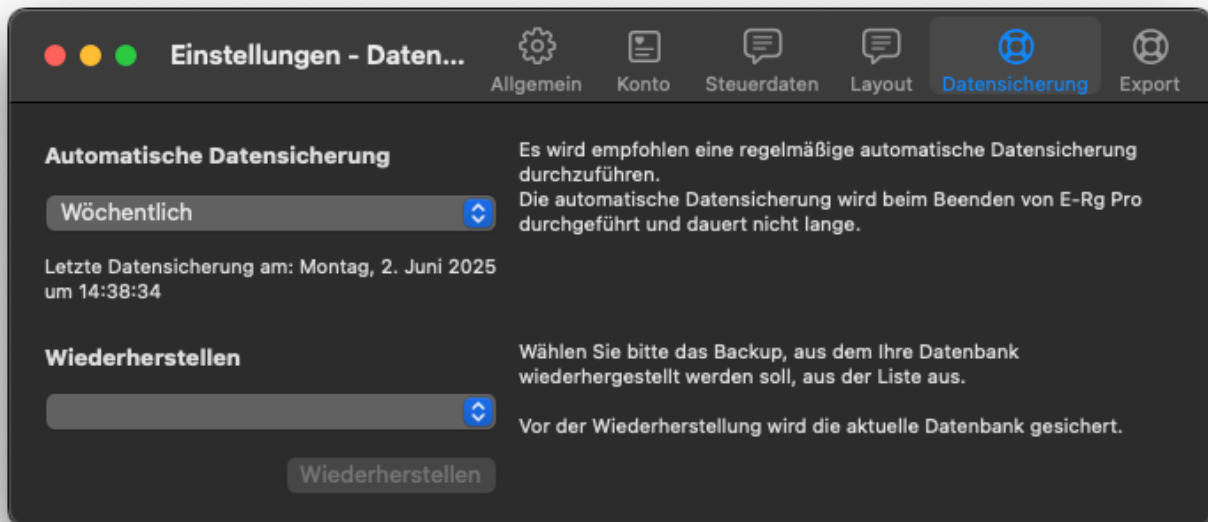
Einstellungen - Daten...

Allgemein Konto Steuerdaten Layout Datensicherung Export

Automatische Datensicherung

Wöchentlich

Letzte Datensicherung am: Montag, 2. Juni 2025 um 14:38:34

Es wird empfohlen eine regelmäßige automatische Datensicherung durchzuführen.
Die automatische Datensicherung wird beim Beenden von E-Rg Pro durchgeführt und dauert nicht lange.

Wiederherstellen

Wiederherstellen

Wählen Sie bitte das Backup, aus dem Ihre Datenbank wiederhergestellt werden soll, aus der Liste aus.

Vor der Wiederherstellung wird die aktuelle Datenbank gesichert.